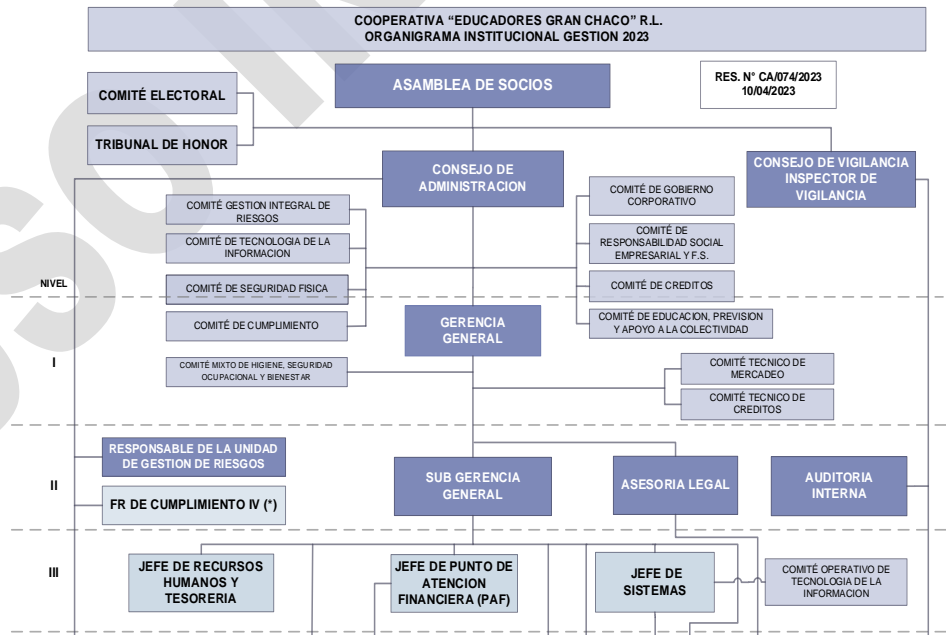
COOPERATIVA “EDUCADORES GRAN CHACO” R.L.
ORGANIGRAMA INSTITUCIONAL GESTION 2023

COMITÉ ELECTORAL

TRIBUNAL DE HONOR

ASAMBLEA DE SOCIOS

RES. N° CA/074/2023
10/04/2023

CONSEJO DE ADMINISTRACION

CONSEJO DE VIGILANCIA INSPECTOR DE VIGILANCIA

COMITÉ GESTION INTEGRAL DE RIESGOS

COMITÉ DE TECNOLOGIA DE LA INFORMACION

COMITÉ DE SEGURIDAD FISICA

COMITÉ DE CUMPLIMIENTO

COMITÉ DE GOBIERNO CORPORATIVO

COMITÉ DE RESPONSABILIDAD SOCIAL EMPRESARIAL Y F.S.

COMITÉ DE CREDITOS

COMITÉ DE EDUCACION, PREVISION Y APOYO A LA COLECTIVIDAD

NIVEL

I

GERENCIA GENERAL

COMITÉ MIXTO DE HIGIENE, SEGURIDAD OCUPACIONAL Y BIENESTAR

COMITÉ TECNICO DE MERCADEO

COMITÉ TECNICO DE CREDITOS

II

RESPONSABLE DE LA UNIDAD DE GESTION DE RIESGOS

FR DE CUMPLIMIENTO IV (*)

SUB GERENCIA GENERAL

ASESORIA LEGAL

AUDITORIA INTERNA

III

JEFE DE RECURSOS HUMANOS Y TESORERIA

JEFE DE PUNTO DE ATENCION FINANCIERA (PAF)

JEFE DE SISTEMAS

COMITÉ OPERATIVO DE TECNOLOGIA DE LA INFORMACION